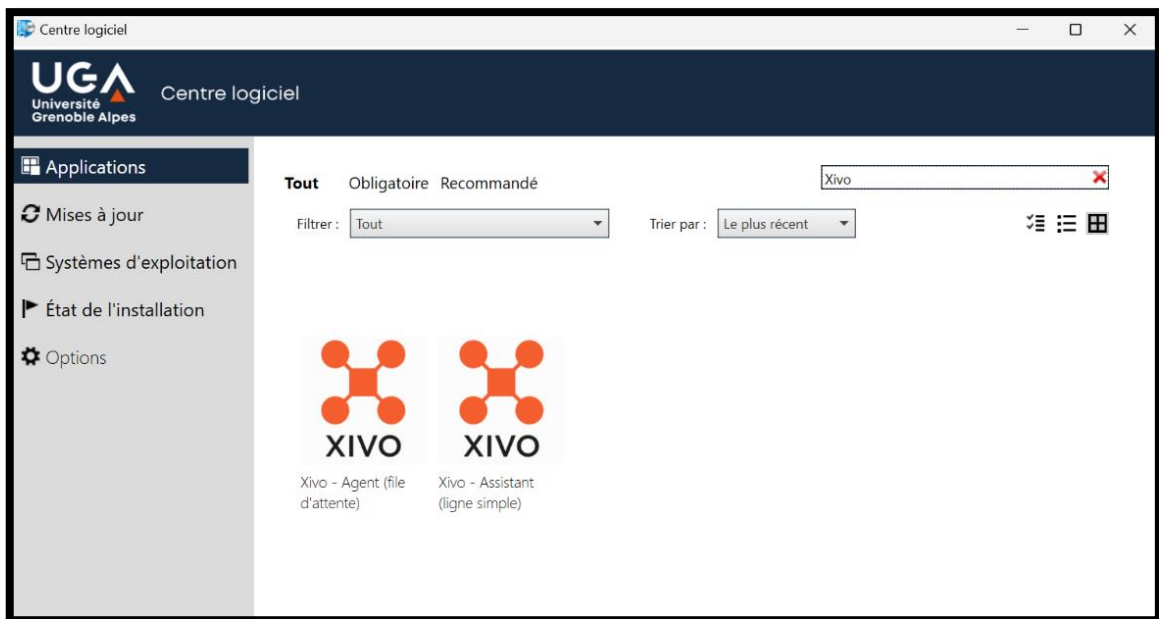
Centre logiciel

UGA
Université Grenoble Alpes

Centre logiciel

Applications
Mises à jour
Systèmes d'exploitation
État de l'installation
Options

Tout Obligatoire Recommandé

Xivo

Filtrer : Tout

Trier par : Le plus récent

XIVO
Xivo - Agent (file d'attente)

XIVO
Xivo - Assistant (ligne simple)